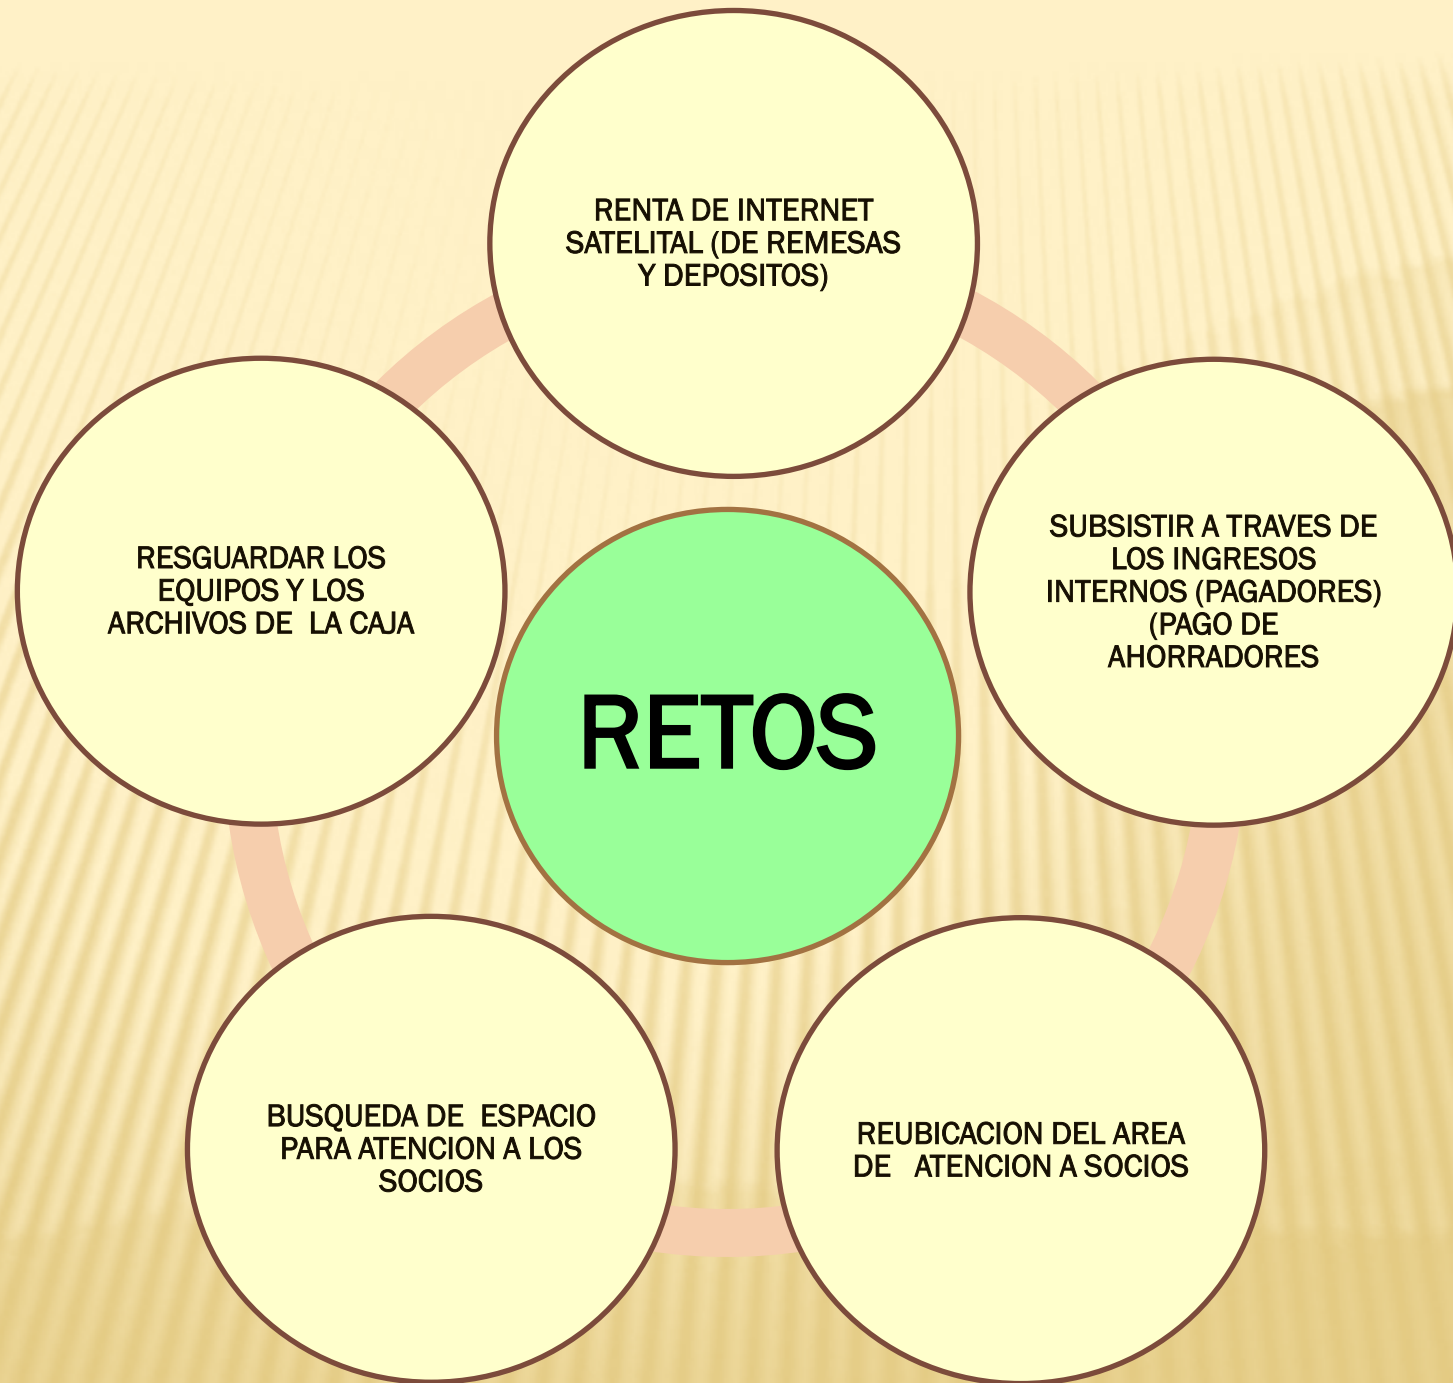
RETOS

RENTA DE INTERNET SATELITAL (DE REMESAS Y DEPOSITOS)

SUBSISTIR A TRAVES DE LOS INGRESOS INTERNOS (PAGADORES) (PAGO DE AHORRADORES

REUBICACION DEL AREA DE ATENCION A SOCIOS

BUSQUEDA DE ESPACIO PARA ATENCION A LOS SOCIOS

RESGUARDAR LOS EQUIPOS Y LOS ARCHIVOS DE LA CAJA